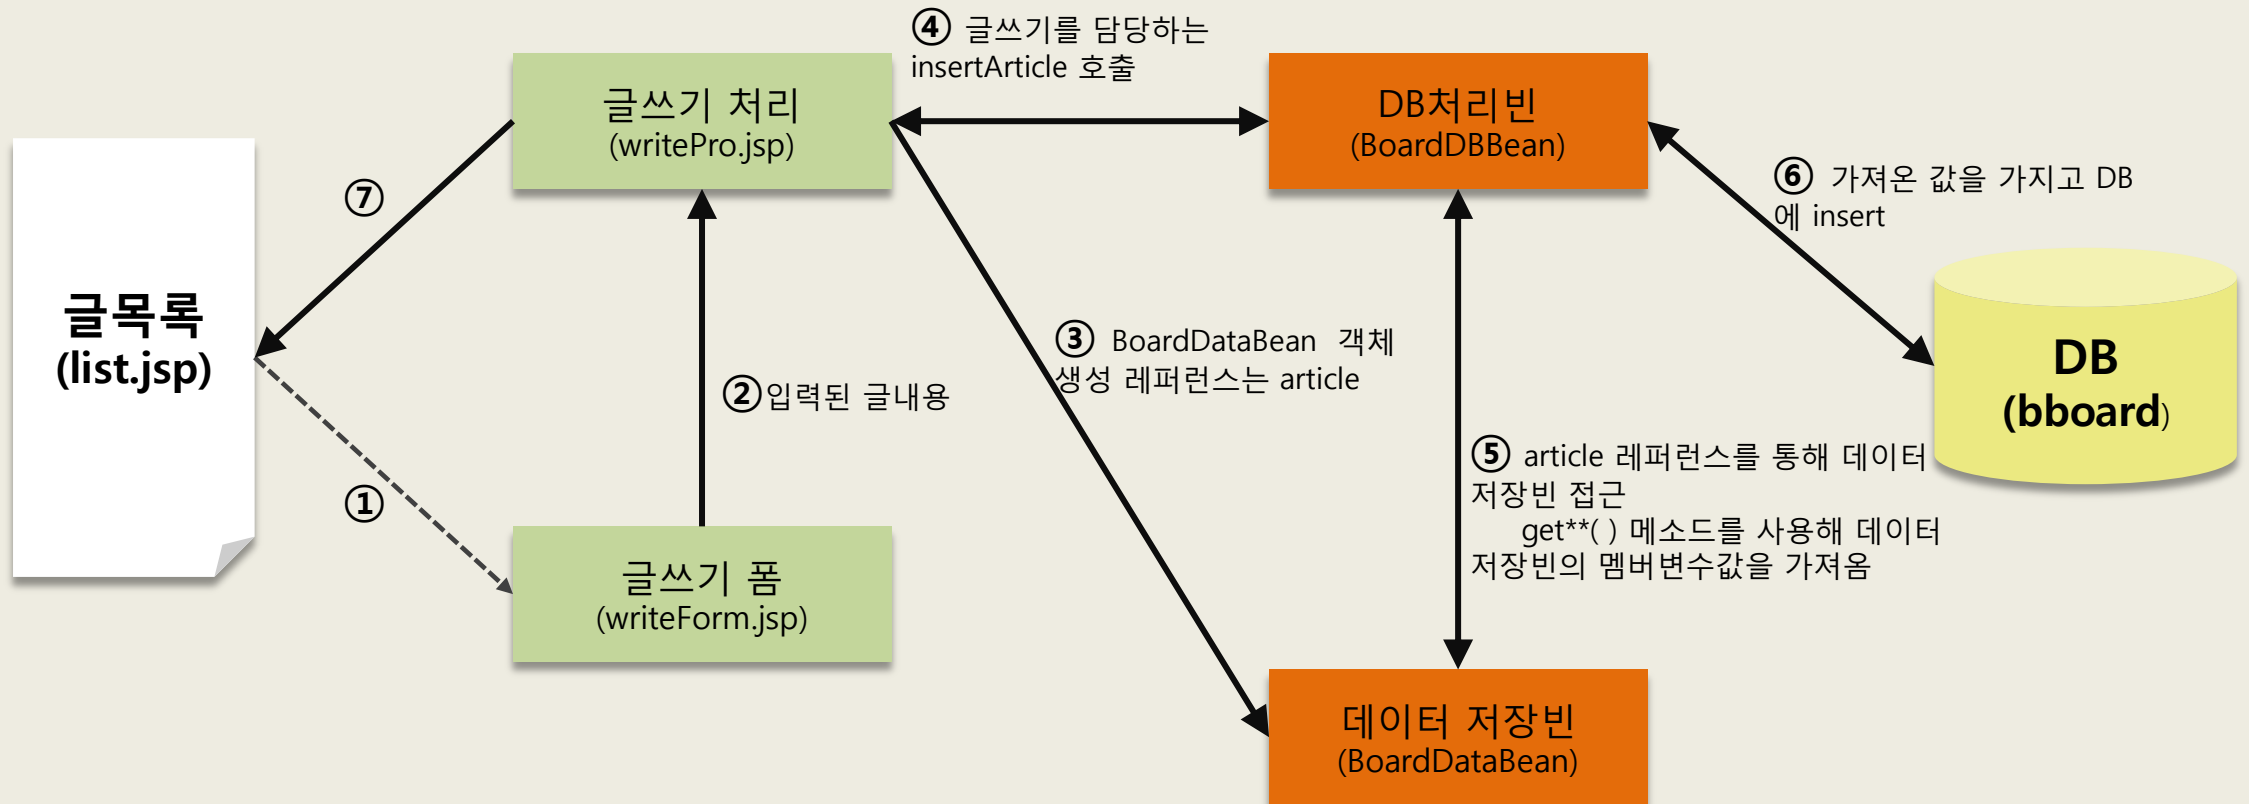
④ 글쓰기를 담당하는 insertArticle 호출

글쓰기 처리
(writePro.jsp)

DB처리빈
(BoardDBBean)

⑥ 가져온 값을 가지고 DB에 insert

⑦

글목록
(list.jsp)

DB
(bboard)

③ BoardDataBean 객체 생성 레퍼런스는 article

②입력된 글내용

⑤ article 레퍼런스를 통해 데이터 저장빈 접근
get**( ) 메소드를 사용해 데이터 저장빈의 멤버변수값을 가져옴

①

글쓰기 폼
(writeForm.jsp)

데이터 저장빈
(BoardDataBean)